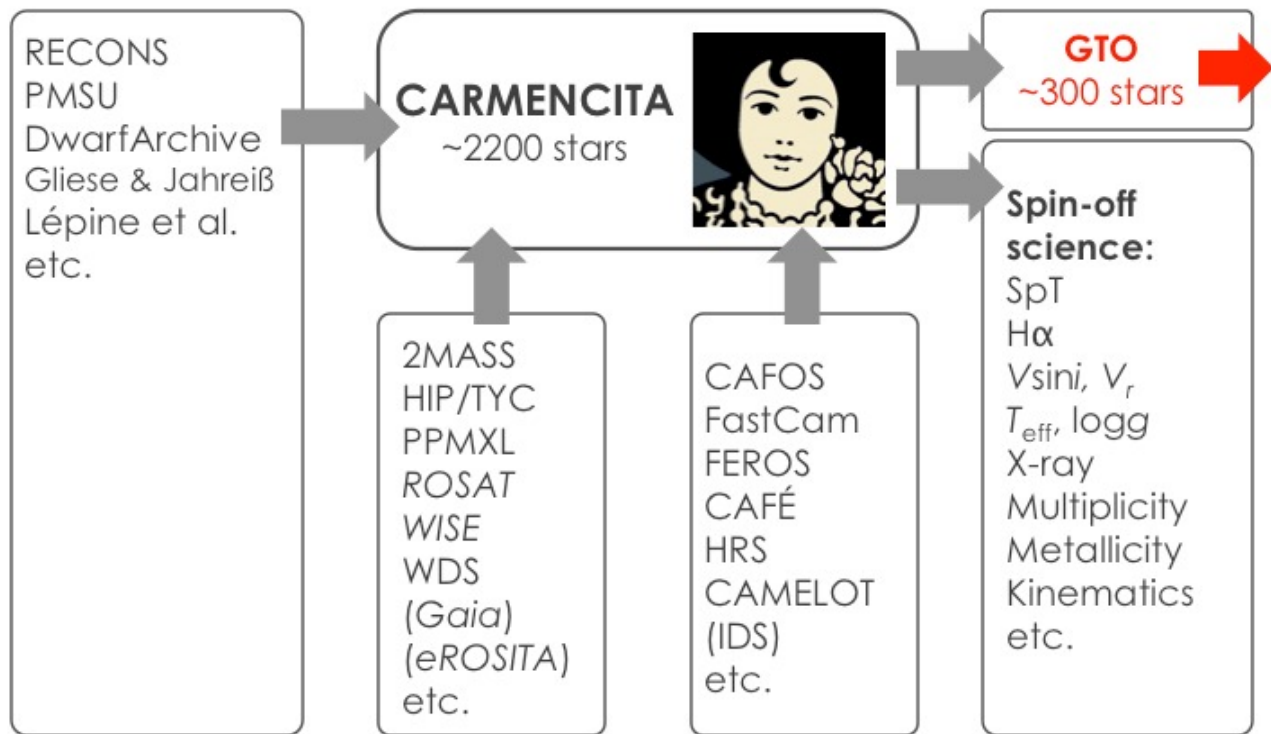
RECONS
PMSU
DwarfArchive
Gliese & Jahreiß
Lépine et al.
etc.

CARMENCITA
~2200 stars

GTO
~300 stars

Spin-off science:
SpT
H$\alpha$
$V\sin i$, $V_r$
$T_{\rm eff}$, $\log g$
X-ray
Multiplicity
Metallicity
Kinematics
etc.

2MASS
HIP/TYC
PPMXL
ROSAT
WISE
WDS
(Gaia)
(eROSITA)
etc.

CAFOS
FastCam
FEROS
CAFÉ
HRS
CAMELOT
(IDS)
etc.